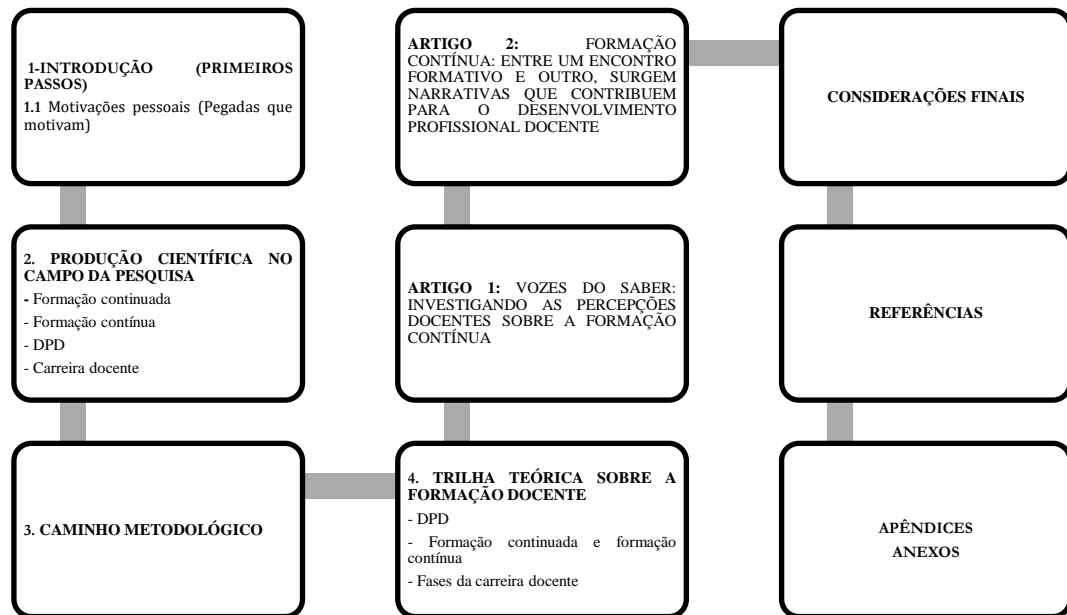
1-INTRODUÇÃO (PRIMEIROS PASSOS)

1.1 Motivações pessoais (Pegadas que motivam)

2. PRODUÇÃO CIENTÍFICA NO CAMPO DA PESQUISA

- Formação continuada

- Formação contínua

- DPD

- Carreira docente

3. CAMINHO METODOLÓGICO

ARTIGO 2: FORMAÇÃO CONTÍNUA: ENTRE UM ENCONTRO FORMATIVO E OUTRO, SURGEM NARRATIVAS QUE CONTRIBUEM PARA O DESENVOLVIMENTO PROFISSIONAL DOCENTE

ARTIGO 1: VOZES DO SABER: INVESTIGANDO AS PERCEPÇÕES DOCENTES SOBRE A FORMAÇÃO CONTÍNUA

4. TRILHA TEÓRICA SOBRE A FORMAÇÃO DOCENTE

- DPD

- Formação continuada e formação contínua

- Fases da carreira docente

CONSIDERAÇÕES FINAIS

REFERÊNCIAS

APÊNDICES

ANEXOS